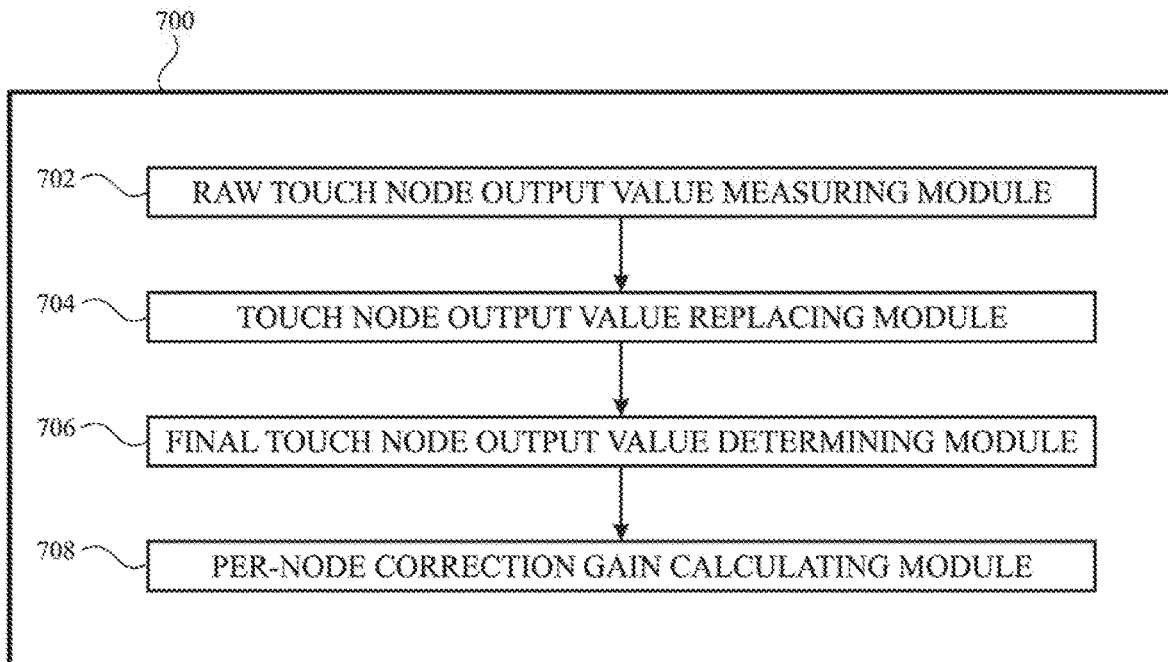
700

702 RAW TOUCH NODE OUTPUT VALUE MEASURING MODULE

704 TOUCH NODE OUTPUT VALUE REPLACING MODULE

706 FINAL TOUCH NODE OUTPUT VALUE DETERMINING MODULE

708 PER-NODE CORRECTION GAIN CALCULATING MODULE